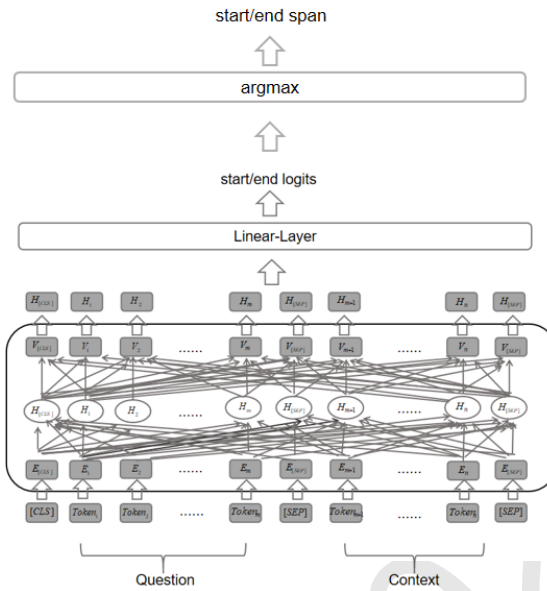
start/end span

argmax

start/end logits

Linear-Layer

$H_{[CLS]}$ $H_1$ $H_2$ $H_m$ $H_{[SEP]}$ $H_{m+1}$ $H_n$ $H_{[SEP]}$

$V_{[CLS]}$ $V_1$ $V_2$ …… $V_m$ $V_{[SEP]}$ $V_{m+1}$ …… $V_n$ $V_{[SEP]}$

$H_{[CLS]}$ $H_1$ $H_2$ …… $H_m$ $H_{[SEP]}$ $H_{m+1}$ …… $H_n$ $H_{[SEP]}$

$E_{[CLS]}$ $E_1$ $E_2$ …… $E_m$ $E_{[SEP]}$ $E_{m+1}$ …… $E_n$ $E_{[SEP]}$

$[CLS]$ $Token_1$ $Token_2$ …… $Token_m$ $[SEP]$ $Token_{m+1}$ …… $Token_n$ $[SEP]$

Question

Context